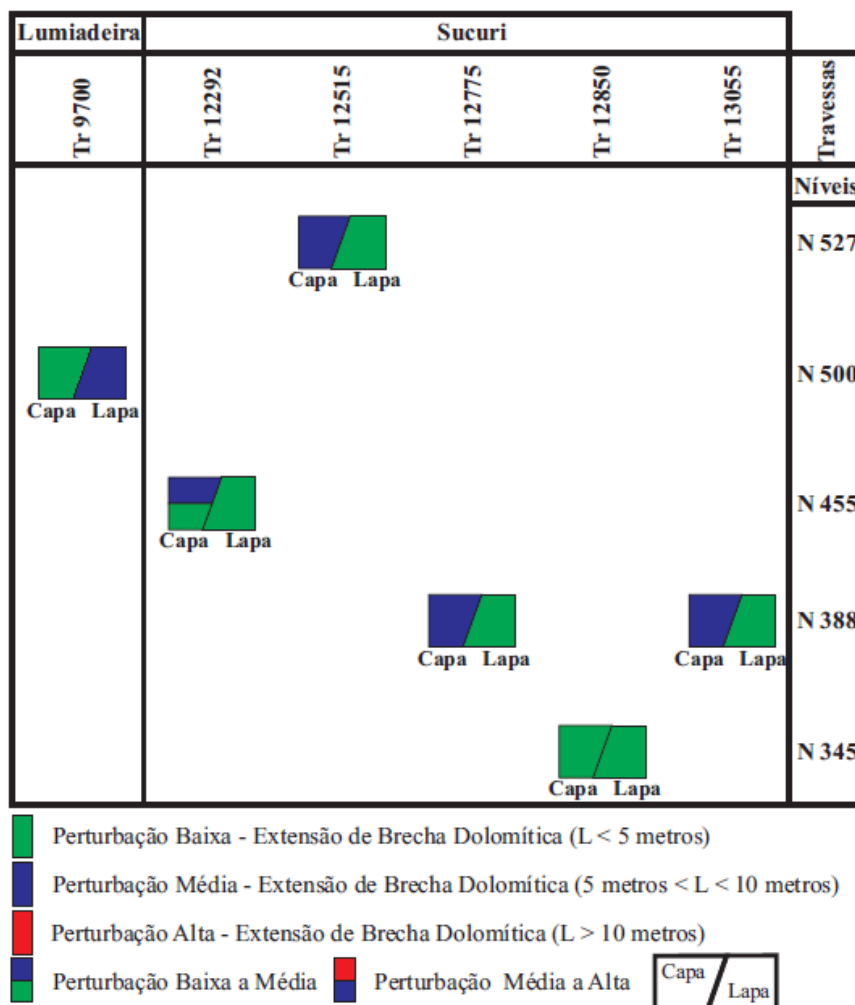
| Lumiadeira | Sucuri | | | | | |
|---|---|---|---|---|---|---|
| Tr 9700 | Tr 12292 | Tr 12515 | Tr 12775 | Tr 12850 | Tr 13055 | Travessas |
| | | | | | | Níveis |
| | | Capa Lapa | | | | N 527 |
| Capa Lapa | | | | | | N 500 |
| | Capa Lapa | | | | | N 455 |
| | | | Capa Lapa | | Capa Lapa | N 388 |
| | | | | Capa Lapa | | N 345 |

Perturbação Baixa - Extensão de Brecha Dolomítica (L < 5 metros)

Perturbação Média - Extensão de Brecha Dolomítica (5 metros < L < 10 metros)

Perturbação Alta - Extensão de Brecha Dolomítica (L > 10 metros)

Perturbação Baixa a Média Perturbação Média a Alta Capa Lapa